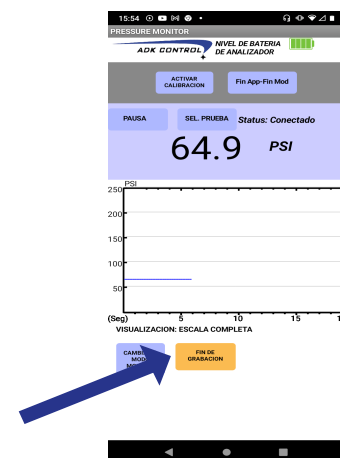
15:54
PRESSURE MONITOR
ADK CONTROL
NIVEL DE BATERIA DE ANALIZADOR
ACTIVAR CALIBRACION
Fin App-Fin Mod
PAUSA
SEL. PRUEBA
Status: Conectado
64.9
PSI
PSI
250
200
150
100
50
(Seg)
5
10
15
1
VISUALIZACION: ESCALA COMPLETA
CAMB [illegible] MOD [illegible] M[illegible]
FIN DE GRABACION